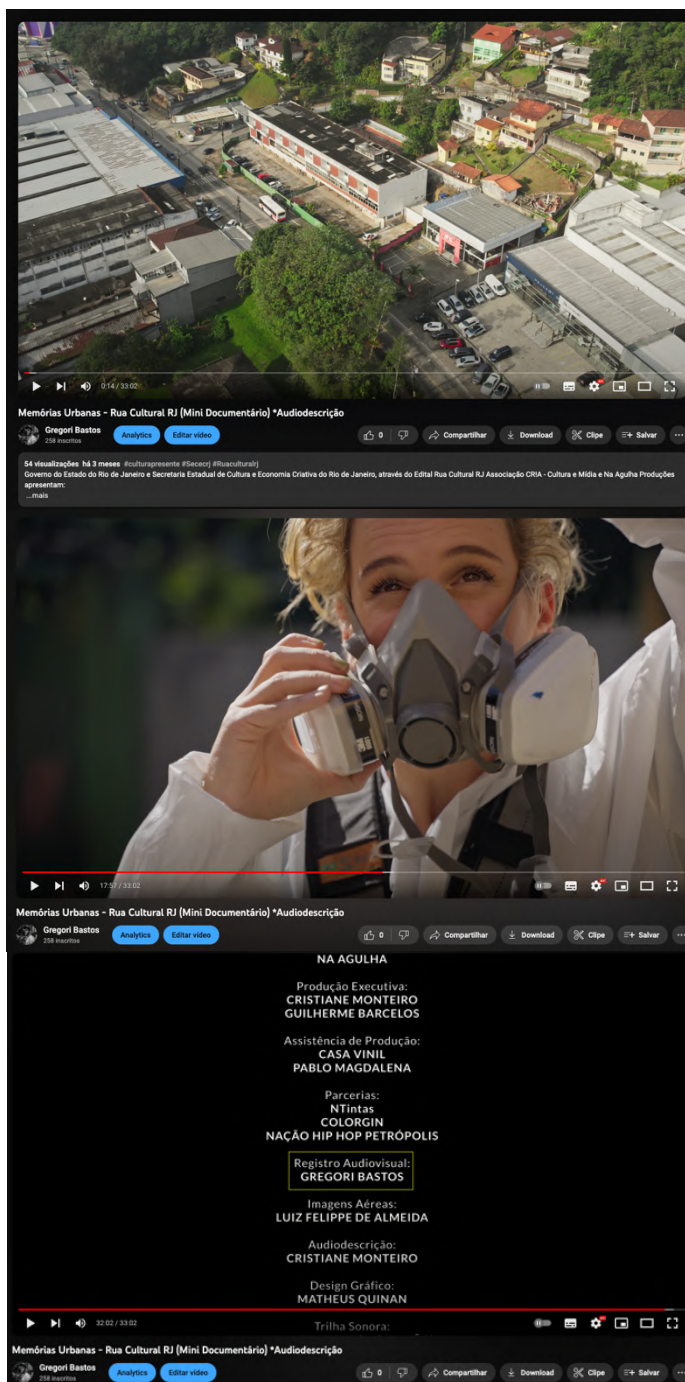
0:14 / 33:02

Memórias Urbanas - Rua Cultural RJ (Mini Documentário) *Audiodescrição

Gregori Bastos
258 inscritos

Analytics Editar vídeo

0 Compartilhar Download Clipe Salvar ...

54 visualizações há 3 meses #culturapresente #Sececrj #Ruaculturalrj
Governo do Estado do Rio de Janeiro e Secretaria Estadual de Cultura e Economia Criativa do Rio de Janeiro, através do Edital Rua Cultural RJ Associação CRIA - Cultura e Mídia e Na Agulha Produções apresentam:
...mais

17:57 / 33:02

Memórias Urbanas - Rua Cultural RJ (Mini Documentário) *Audiodescrição

Gregori Bastos
258 inscritos

Analytics Editar vídeo

0 Compartilhar Download Clipe Salvar ...

NA AGULHA

Produção Executiva:
CRISTIANE MONTEIRO
GUILHERME BARCELOS

Assistência de Produção:
CASA VINIL
PABLO MAGDALENA

Parcerias:
NTintas
COLORGIN
NAÇÃO HIP HOP PETRÓPOLIS

Registro Audiovisual:
GREGORI BASTOS

Imagens Aéreas:
LUIZ FELIPPE DE ALMEIDA

Audiodescrição:
CRISTIANE MONTEIRO

Design Gráfico:
MATHEUS QUINAN

Trilha Sonora:

32:02 / 33:02

Memórias Urbanas - Rua Cultural RJ (Mini Documentário) *Audiodescrição

Gregori Bastos
258 inscritos

Analytics Editar vídeo

0 Compartilhar Download Clipe Salvar ...